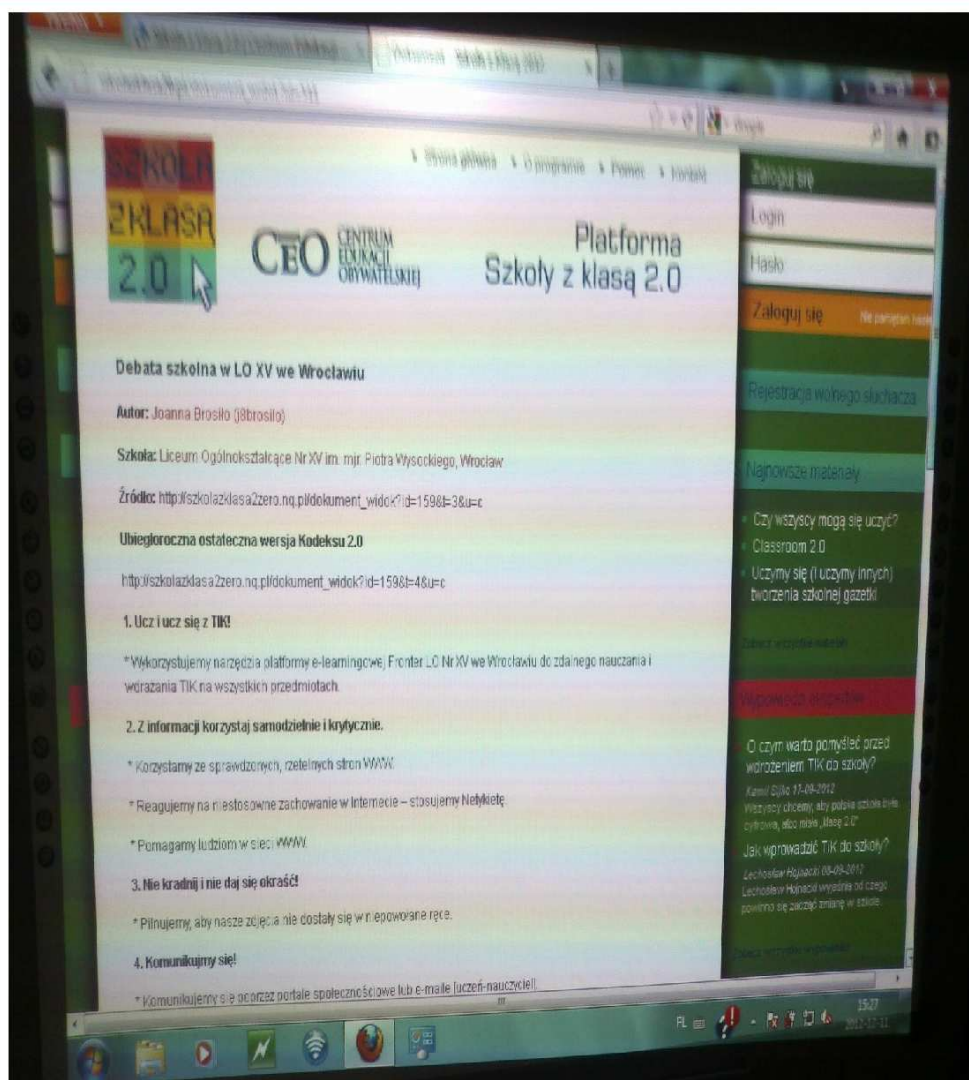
SZKOŁA Z KLASĄ 2.0

CEO CENTRUM EDUKACJI OBYWATELSKIEJ

• Strona główna • O programie • Pomoc • Kontakt

Platforma Szkoły z klasą 2.0

Zaloguj się

Login

Hasło

Zaloguj się

Nie pamiętam hasła

Rejestracja wolnego słuchacza

Najnowsze materiały

• Czy wszyscy mogą się uczyć?

• Classroom 2.0

• Uczymy się (i uczymy innych) tworzenia szkolnej gazetki

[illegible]

Wypowiedzi ekspertów

O czym warto pomyśleć przed wdrożeniem TIK do szkoły?

Kamil Sijko 17-09-2012

Wszyscy chcemy, aby polska szkoła była cyfrowa, albo mówiąc „klasę 2.0"

Jak wprowadzić TIK do szkoły?

Lechosław Hojnacki 08-09-2012

Lechosław Hojnacki wyjaśnia od czego powinno się zacząć zmianę w szkole.

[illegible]

Debata szkolna w LO XV we Wrocławiu

Autor: Joanna Brosiło (j8brosilo)

Szkoła: Liceum Ogólnokształcące Nr XV im. mjr. Piotra Wysockiego, Wrocław

Źródło: http://szkolazklasa2zero.nq.pl/dokument_widok?id=159&t=3&u=c

Ubiegłoroczna ostateczna wersja Kodeksu 2.0

http://szkolazklasa2zero.nq.pl/dokument_widok?id=159&t=4&u=c

1. Ucz i ucz się z TIK!

* Wykorzystujemy narzędzia platformy e-learningowej Fronter LO Nr XV we Wrocławiu do zdalnego nauczania i wdrażania TIK na wszystkich przedmiotach.

2. Z informacji korzystaj samodzielnie i krytycznie.

* Korzystamy ze sprawdzonych, rzetelnych stron WWW.

* Reagujemy na niestosowne zachowanie w Internecie – stosujemy Netykietę.

* Pomagamy ludziom w sieci WWW.

3. Nie kradnij i nie daj się okraść!

* Pilnujemy, aby nasze zdjęcia nie dostały się w niepowołane ręce.

4. Komunikujmy się!

* Komunikujemy się poprzez portale społecznościowe lub e-maile (uczeń-nauczyciel).

PL 15:27 2012-12-11